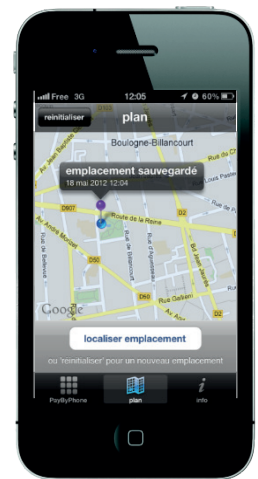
Free 3G 12:05 60%

reinitialiser plan

Boulogne-Billancourt

emplacement sauvegardé
18 mai 2012 12:04

D907
Route de la Reine
D2
D50
Rue Gallieni

Google

localiser emplacement

ou 'reinitialiser' pour un nouveau emplacement

PayByPhone plan info